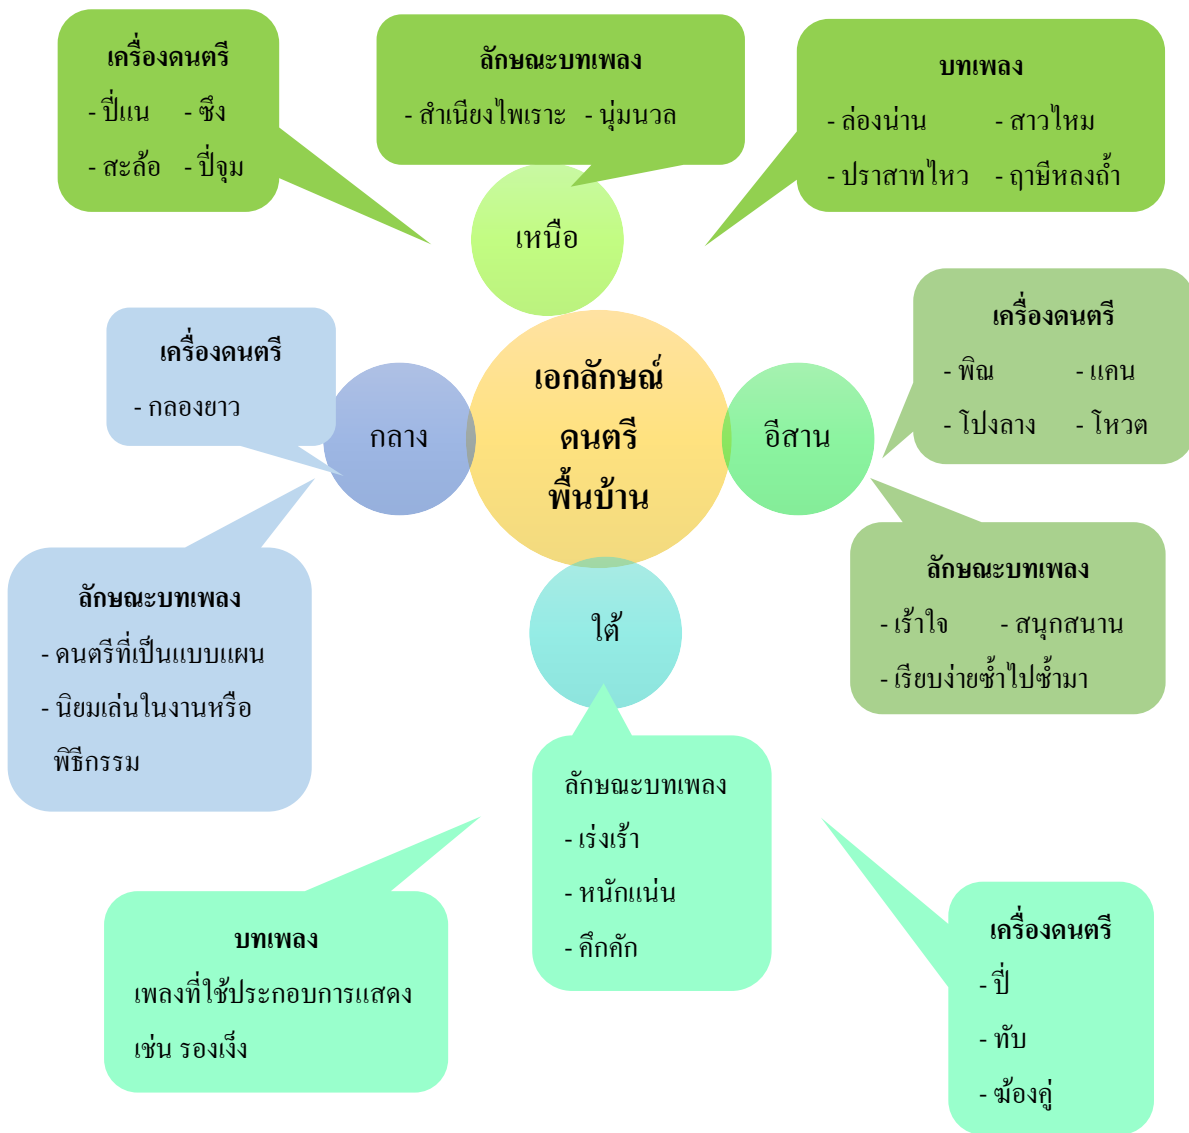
เครื่องดนตรี
- ปี่แน - ซึง
- สะล้อ - ปี่จุม

ลักษณะบทเพลง
- สำเนียงไพเราะ - นุ่มนวล

บทเพลง
- ล่องน่าน - สาวไหม
- ปราสาทไหว - ฤาษีหลงถ้ำ

เหนือ

เครื่องดนตรี
- กลองยาว

กลาง

เอกลักษณ์ดนตรีพื้นบ้าน

อีสาน

เครื่องดนตรี
- พิณ - แคน
- โปงลาง - โหวต

ลักษณะบทเพลง
- ดนตรีที่เป็นแบบแผน
- นิยมเล่นในงานหรือพิธีกรรม

ใต้

ลักษณะบทเพลง
- เร้าใจ - สนุกสนาน
- เรียบง่ายซ้ำไปซ้ำมา

ลักษณะบทเพลง
- เร่งเร้า
- หนักแน่น
- คึกคัก

บทเพลง
เพลงที่ใช้ประกอบการแสดง เช่น รองเง็ง

เครื่องดนตรี
- ปี่
- ทับ
- ฆ้องคู่